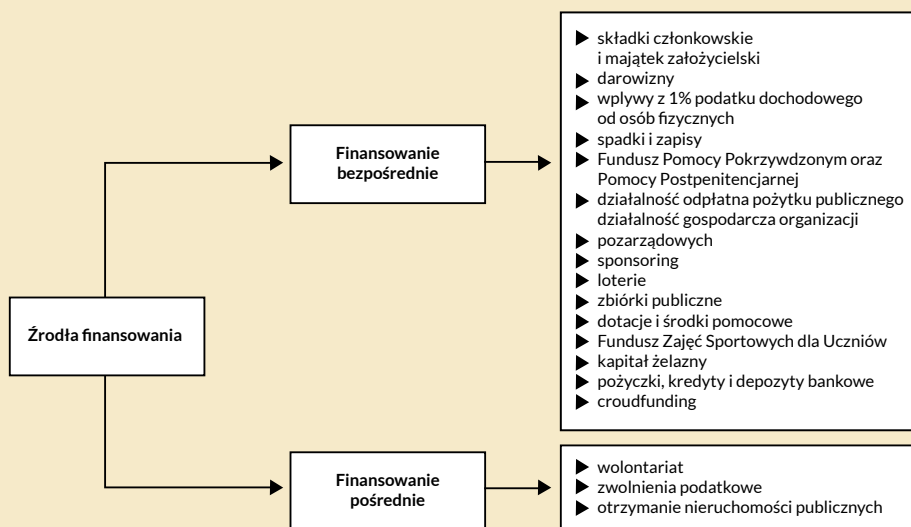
Źródła finansowania

Finansowanie bezpośrednie

- składki członkowskie i majątek założycielski
- darowizny
- wplywy z 1% podatku dochodowego od osób fizycznych
- spadki i zapisy
- Fundusz Pomocy Pokrzywdzonym oraz Pomocy Postpenitencjarnej
- działalność odpłatna pożytku publicznego działalność gospodarcza organizacji
- pozarządowych
- sponsoring
- loterie
- zbiórki publiczne
- dotacje i środki pomocowe
- Fundusz Zajęć Sportowych dla Uczniów
- kapitał żelazny
- pożyczki, kredyty i depozyty bankowe
- croudfunding

Finansowanie pośrednie

- wolontariat
- zwolnienia podatkowe
- otrzymanie nieruchomości publicznych